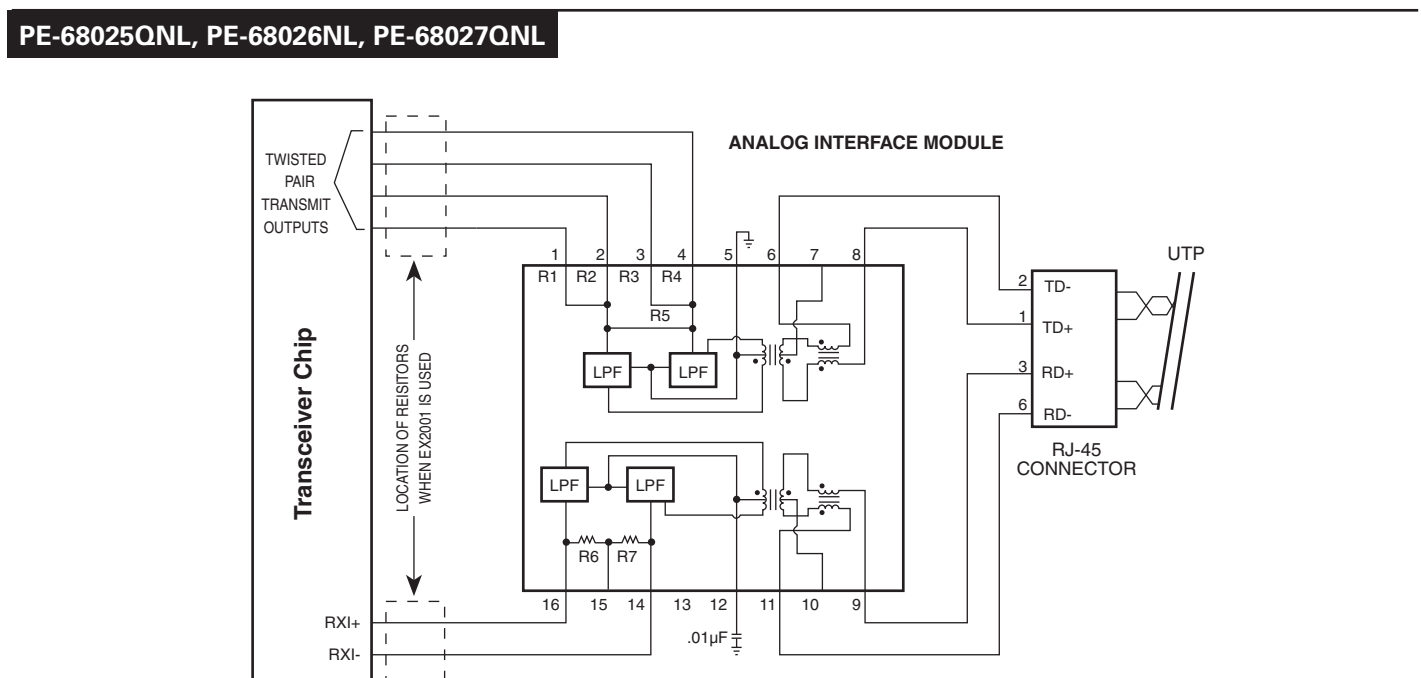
PE-68025QNL, PE-68026NL, PE-68027QNL

TWISTED PAIR TRANSMIT OUTPUTS

Transceiver Chip

LOCATION OF REISITORS WHEN EX2001 IS USED

ANALOG INTERFACE MODULE

1 2 3 4 5 6 7 8

R1 R2 R3 R4

R5

LPF LPF

LPF LPF

R6 R7

16 15 14 13 12 11 10 9

.01µF

RXI+

RXI-

2 TD-

1 TD+

3 RD+

6 RD-

RJ-45 CONNECTOR

UTP